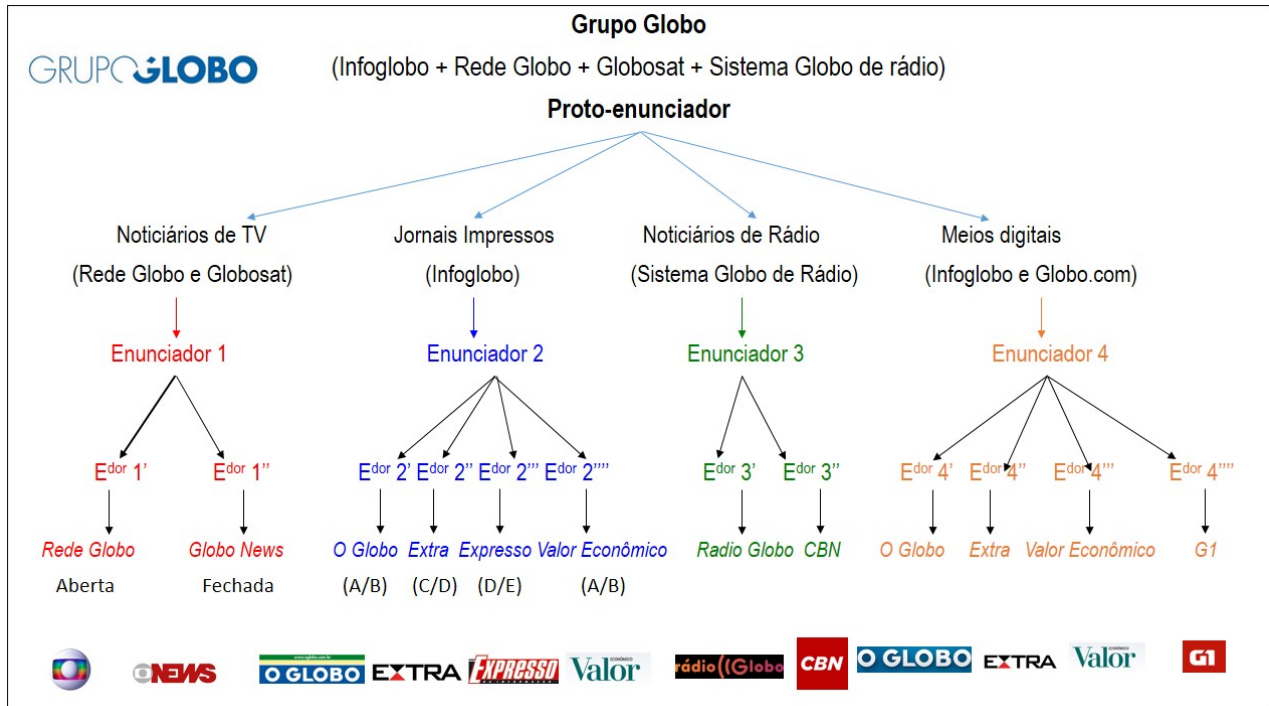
GRUPO GLOBO

Grupo Globo

(Infoglobo + Rede Globo + Globosat + Sistema Globo de rádio)

Proto-enunciador

Noticiários de TV (Rede Globo e Globosat)

Jornais Impressos (Infoglobo)

Noticiários de Rádio (Sistema Globo de Rádio)

Meios digitais (Infoglobo e Globo.com)

Enunciador 1

Enunciador 2

Enunciador 3

Enunciador 4

$E^{dor}$ 1’ $E^{dor}$ 1’’

$E^{dor}$ 2’ $E^{dor}$ 2’’ $E^{dor}$ 2’’’ $E^{dor}$ 2’’’’

$E^{dor}$ 3’ $E^{dor}$ 3’’

$E^{dor}$ 4’ $E^{dor}$ 4’’ $E^{dor}$ 4’’’ $E^{dor}$ 4’’’’

Rede Globo Globo News

Aberta Fechada

O Globo Extra Expresso Valor Econômico

(A/B) (C/D) (D/E) (A/B)

Radio Globo CBN

O Globo Extra Valor Econômico G1

NEWS O GLOBO EXTRA EXPRESSO Valor ECONÔMICO rádio Globo CBN O GLOBO EXTRA Valor ECONÔMICO G1